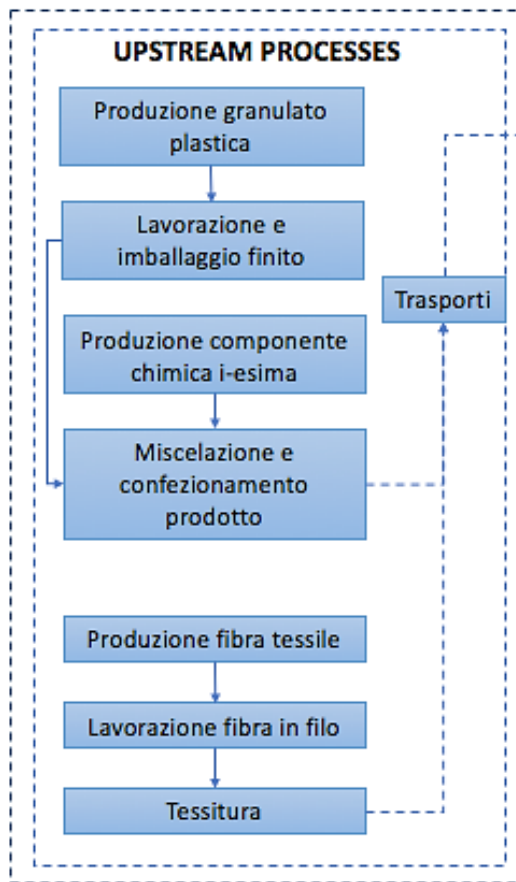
UPSTREAM PROCESSES

Produzione granulato plastica

Lavorazione e imballaggio finito

Trasporti

Produzione componente chimica i-esima

Miscelazione e confezionamento prodotto

Produzione fibra tessile

Lavorazione fibra in filo

Tessitura